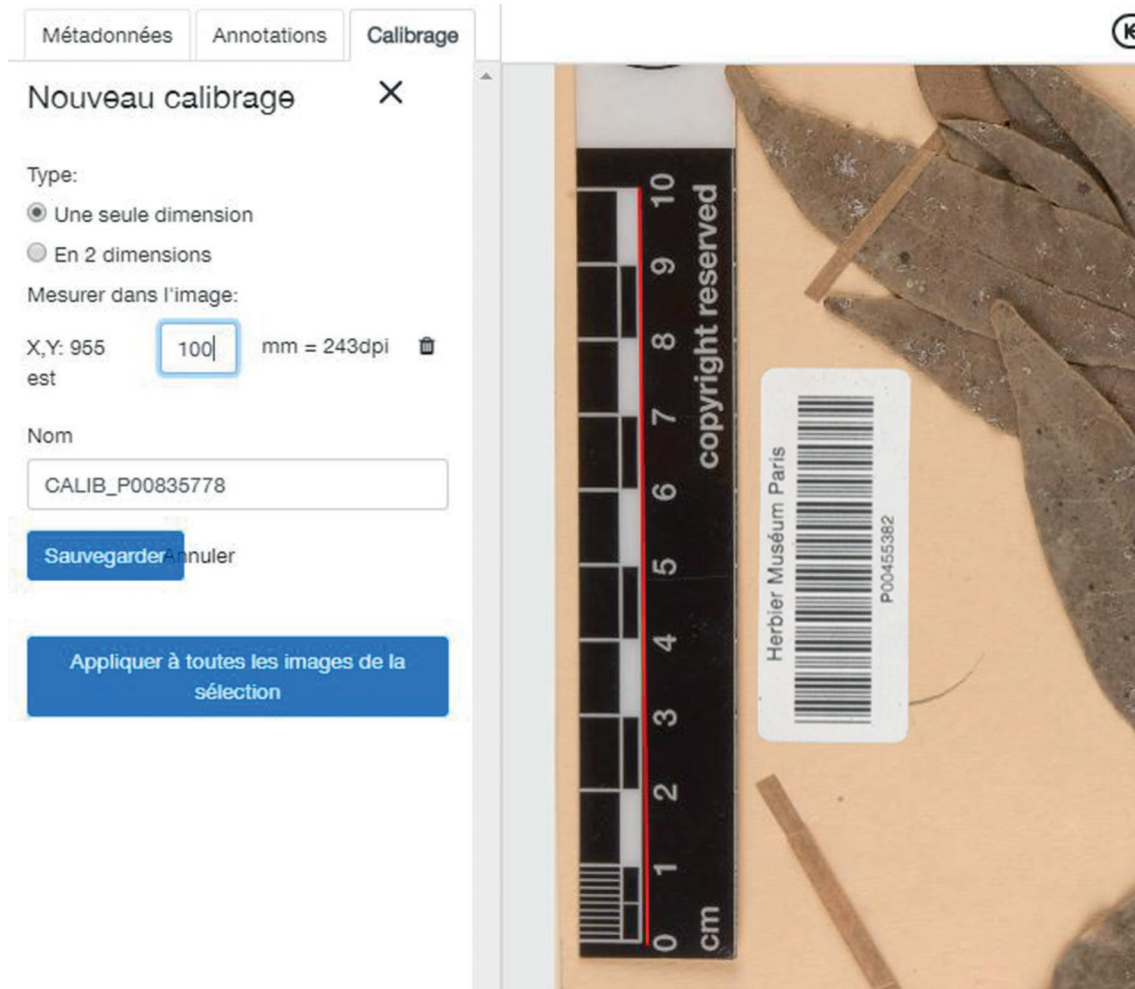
Métadonnées Annotations Calibrage

Nouveau calibrage ×

Type:

Une seule dimension

En 2 dimensions

Mesurer dans l'image:

X,Y: 955 est 100 mm = 243dpi

Nom

CALIB_P00835778

Sauvegarder Annuler

Appliquer à toutes les images de la sélection

10 9 8 7 6 5 4 3 2 1 0 cm

copyright reserved

Herbier Muséum Paris

P00455382